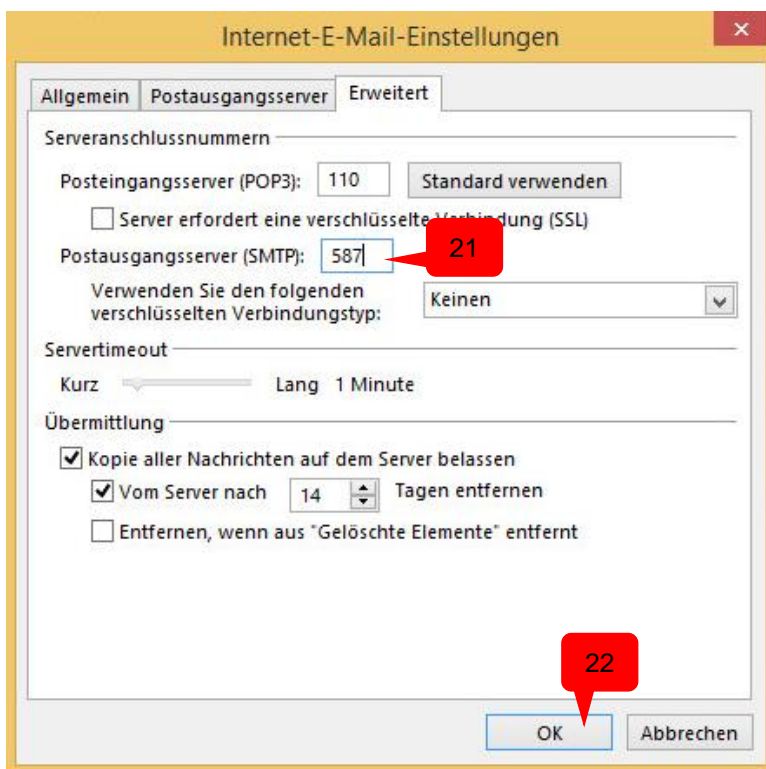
Internet-E-Mail-Einstellungen

×

Allgemein | Postausgangsserver | Erweitert

Serveranschlussnummern

Posteingangsserver (POP3): 110 Standard verwenden

Server erfordert eine verschlüsselte Verbindung (SSL)

Postausgangsserver (SMTP): 587

21

Verwenden Sie den folgenden verschlüsselten Verbindungstyp: Keinen

Servertimeout

Kurz Lang 1 Minute

Übermittlung

Kopie aller Nachrichten auf dem Server belassen

Vom Server nach 14 Tagen entfernen

Entfernen, wenn aus "Gelöschte Elemente" entfernt

22

OK Abbrechen